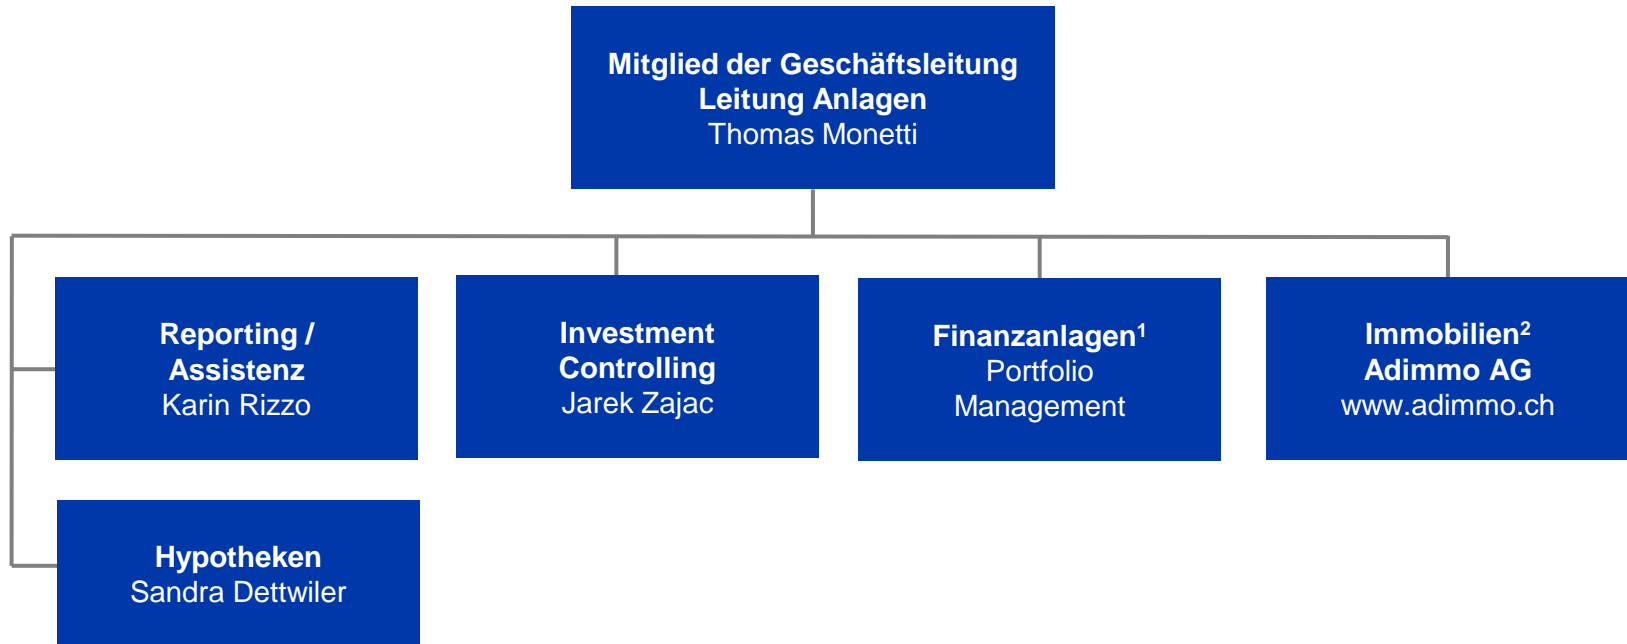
Mitglied der Geschäftsleitung
Leitung Anlagen
Thomas Monetti

Reporting /
Assistenz
Karin Rizzo

Investment
Controlling
Jarek Zajac

Finanzanlagen$^1$
Portfolio
Management

Immobilien$^2$
Adimmo AG
www.adimmo.ch

Hypotheken
Sandra Dettwiler